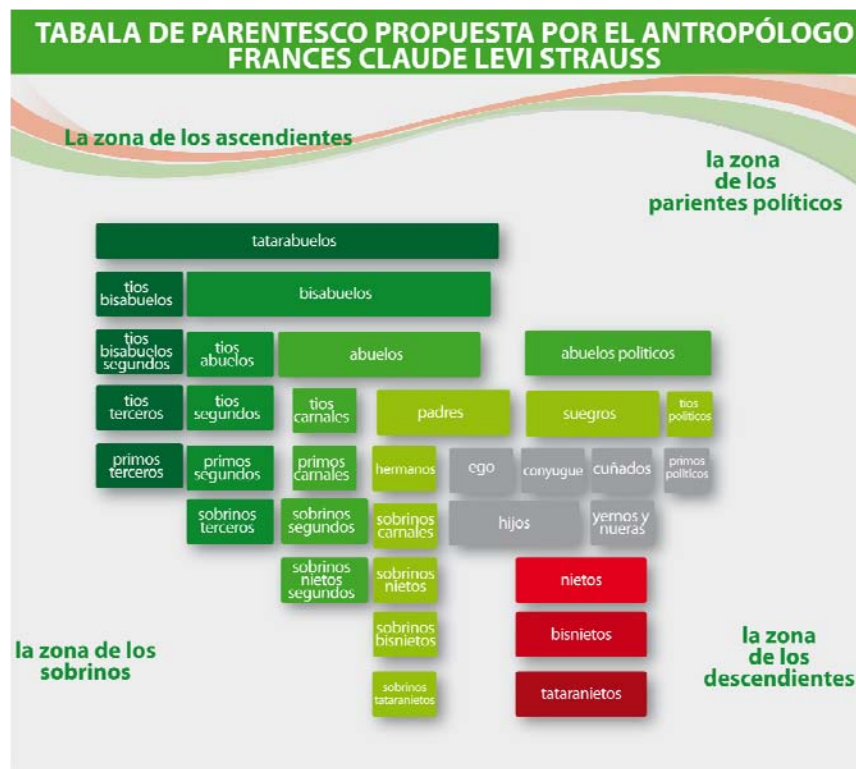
TABALA DE PARENTESCO PROPUESTA POR EL ANTROPÓLOGO FRANCES CLAUDE LEVI STRAUSS

La zona de los ascendientes

la zona de los parientes políticos

tatarabuelos

tios bisabuelos

bisabuelos

tios bisabuelos segundos

tios abuelos

abuelos

abuelos politicos

tios terceros

tios segundos

tios carnales

padres

suegros

tios politicos

primos terceros

primos segundos

primos carnales

hermanos

ego

conyugue

cuñados

primos politicos

sobrinos terceros

sobrinos segundos

sobrinos carnales

hijos

yernos y nueras

sobrinos nietos segundos

sobrinos nietos

nietos

sobrinos bisnietos

bisnietos

sobrinos tataranietos

tataranietos

la zona de los sobrinos

la zona de los descendientes